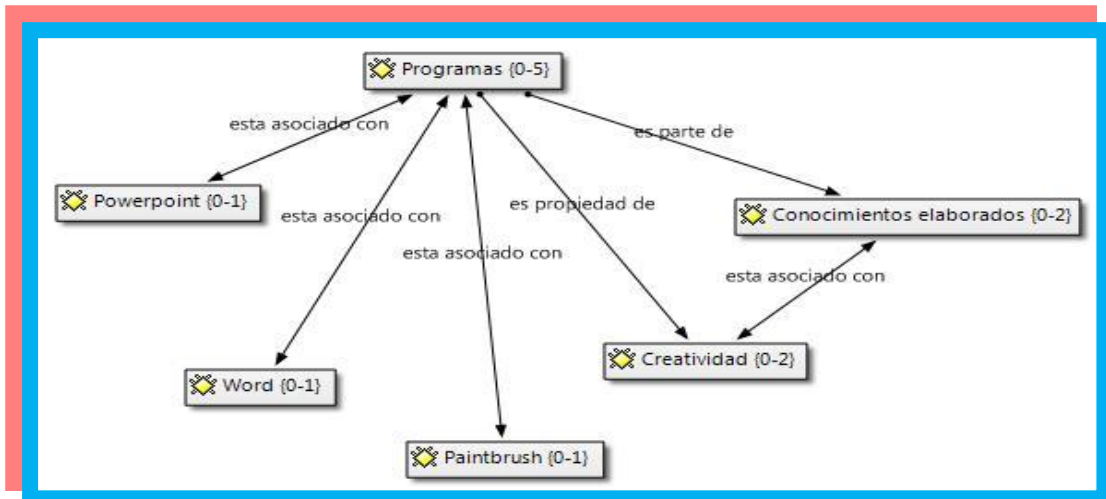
Programas {0-5}

esta asociado con

es parte de

Powerpoint {0-1}

esta asociado con

es propiedad de

Conocimientos elaborados {0-2}

esta asociado con

esta asociado con

Creatividad {0-2}

Word {0-1}

Paintbrush {0-1}